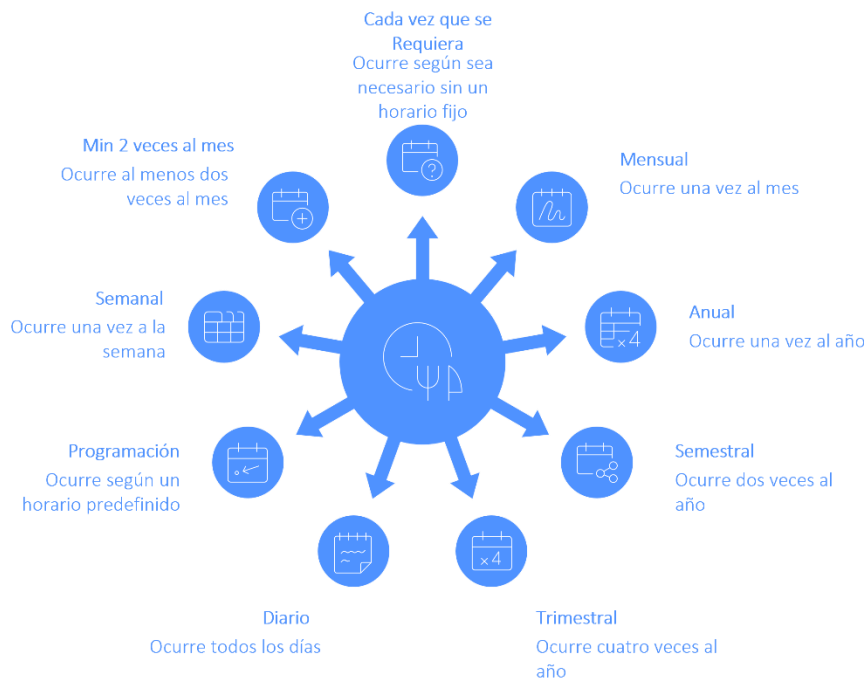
Cada vez que se Requiera
Ocurre según sea necesario sin un horario fijo

Min 2 veces al mes
Ocurre al menos dos veces al mes

Mensual
Ocurre una vez al mes

Semanal
Ocurre una vez a la semana

Anual
Ocurre una vez al año

×4

Programación
Ocurre según un horario predefinido

Semestral
Ocurre dos veces al año

×4

Diario
Ocurre todos los días

Trimestral
Ocurre cuatro veces al año